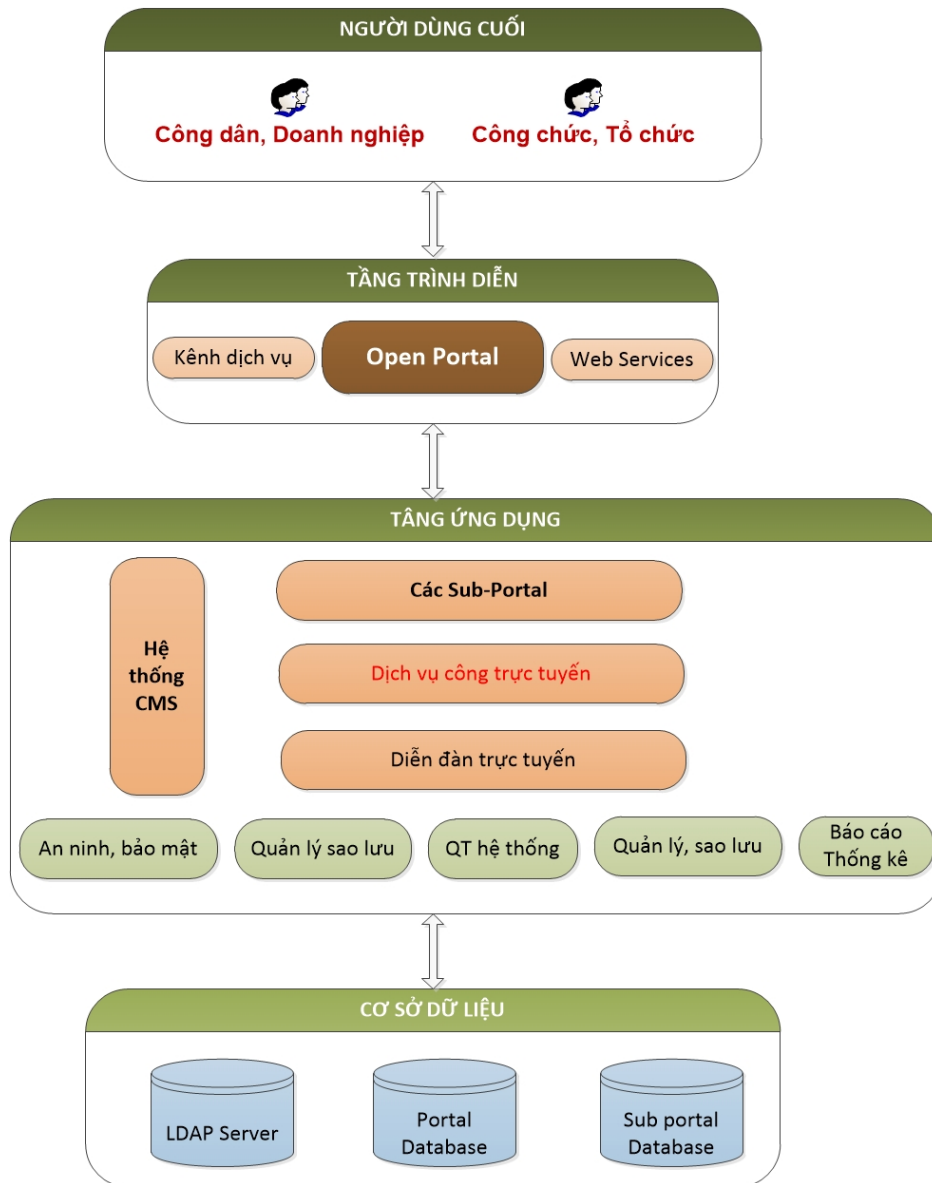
NGƯỜI DÙNG CUỐI

Công dân, Doanh nghiệp

Công chức, Tổ chức

TẦNG TRÌNH DIỄN

Kênh dịch vụ

Open Portal

Web Services

TẦNG ỨNG DỤNG

Hệ thống CMS

Các Sub-Portal

Dịch vụ công trực tuyến

Diễn đàn trực tuyến

An ninh, bảo mật

Quản lý sao lưu

QT hệ thống

Quản lý, sao lưu

Báo cáo Thống kê

CƠ SỞ DỮ LIỆU

LDAP Server

Portal Database

Sub portal Database